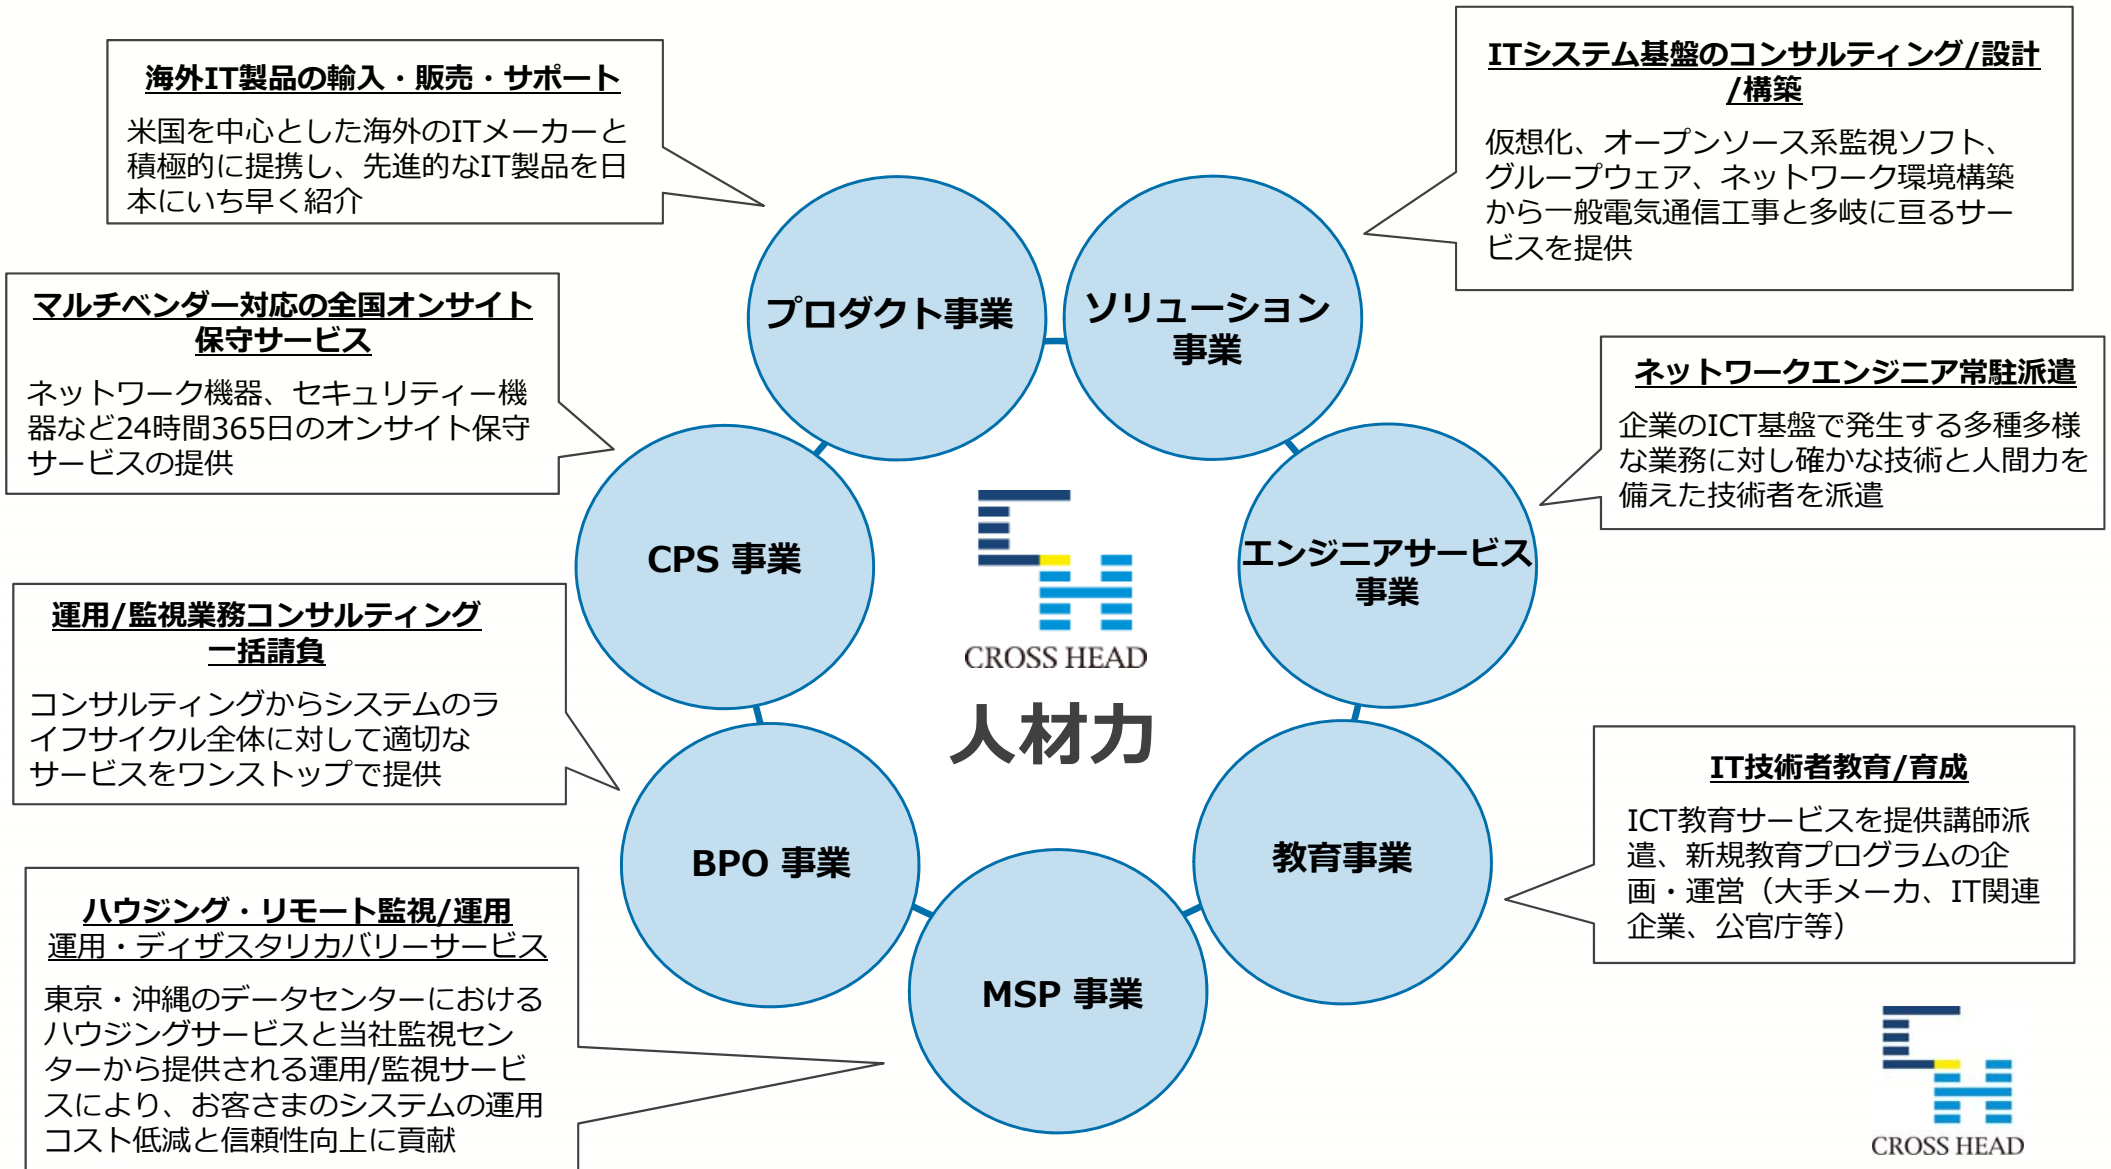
海外IT製品の輸入・販売・サポート

米国を中心とした海外のITメーカーと積極的に提携し、先進的なIT製品を日本にいち早く紹介

ITシステム基盤のコンサルティング/設計/構築

仮想化、オープンソース系監視ソフト、グループウェア、ネットワーク環境構築から一般電気通信工事と多岐に亘るサービスを提供

マルチベンダー対応の全国オンサイト保守サービス

ネットワーク機器、セキュリティー機器など24時間365日のオンサイト保守サービスの提供

ネットワークエンジニア常駐派遣

企業のICT基盤で発生する多種多様な業務に対し確かな技術と人間力を備えた技術者を派遣

プロダクト事業

ソリューション事業

CPS 事業

エンジニアサービス事業

CROSS HEAD

人材力

運用/監視業務コンサルティング一括請負

コンサルティングからシステムのライフサイクル全体に対して適切なサービスをワンストップで提供

BPO 事業

教育事業

IT技術者教育/育成

ICT教育サービスを提供講師派遣、新規教育プログラムの企画・運営（大手メーカ、IT関連企業、公官庁等）

MSP 事業

ハウジング・リモート監視/運用
運用・ディザスタリカバリーサービス

東京・沖縄のデータセンターにおけるハウジングサービスと当社監視センターから提供される運用/監視サービスにより、お客さまのシステムの運用コスト低減と信頼性向上に貢献

CROSS HEAD